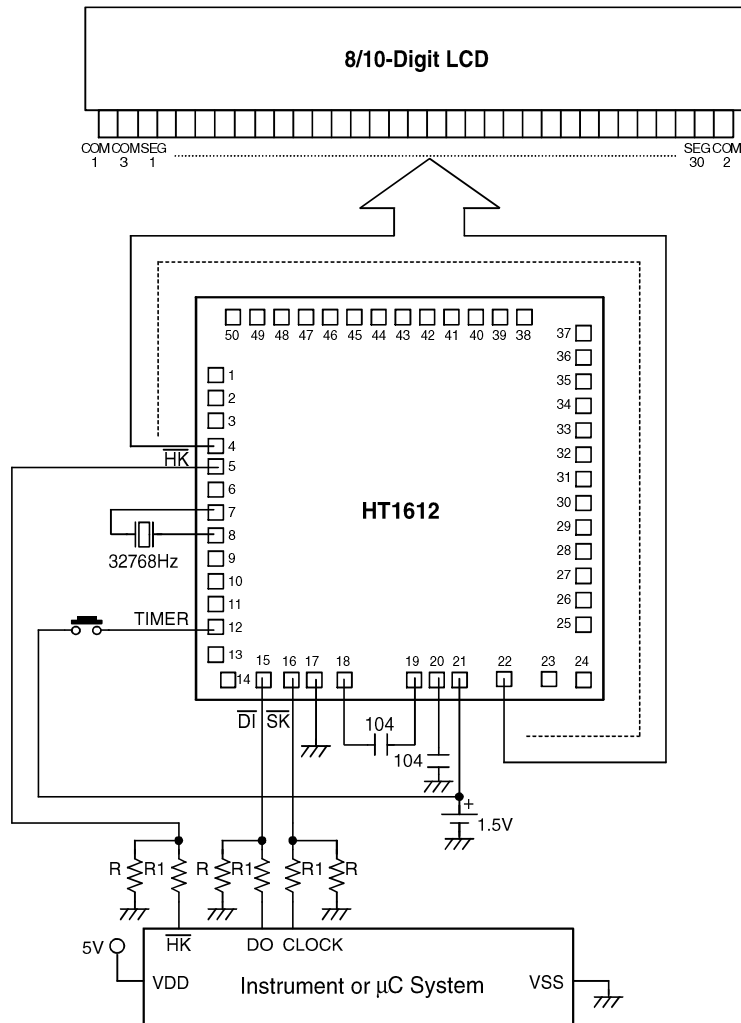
8/10-Digit LCD

COM 1 COM 3 SEG 1 SEG 30 COM 2

50 49 48 47 46 45 44 43 42 41 40 39 38

37 36 35 34 33 32 31 30 29 28 27 26 25

1 2 3 4 $\overline{HK}$ 5 6 7 8 9 10 11 12 13 14

HT1612

32768Hz

TIMER

15 16 17 18 19 20 21 22 23 24

$\overline{DI}$ $\overline{SK}$

104

104

+

1.5V

R R1 R R1 R1 R

5V

$\overline{HK}$ DO CLOCK

VDD

Instrument or µC System

VSS